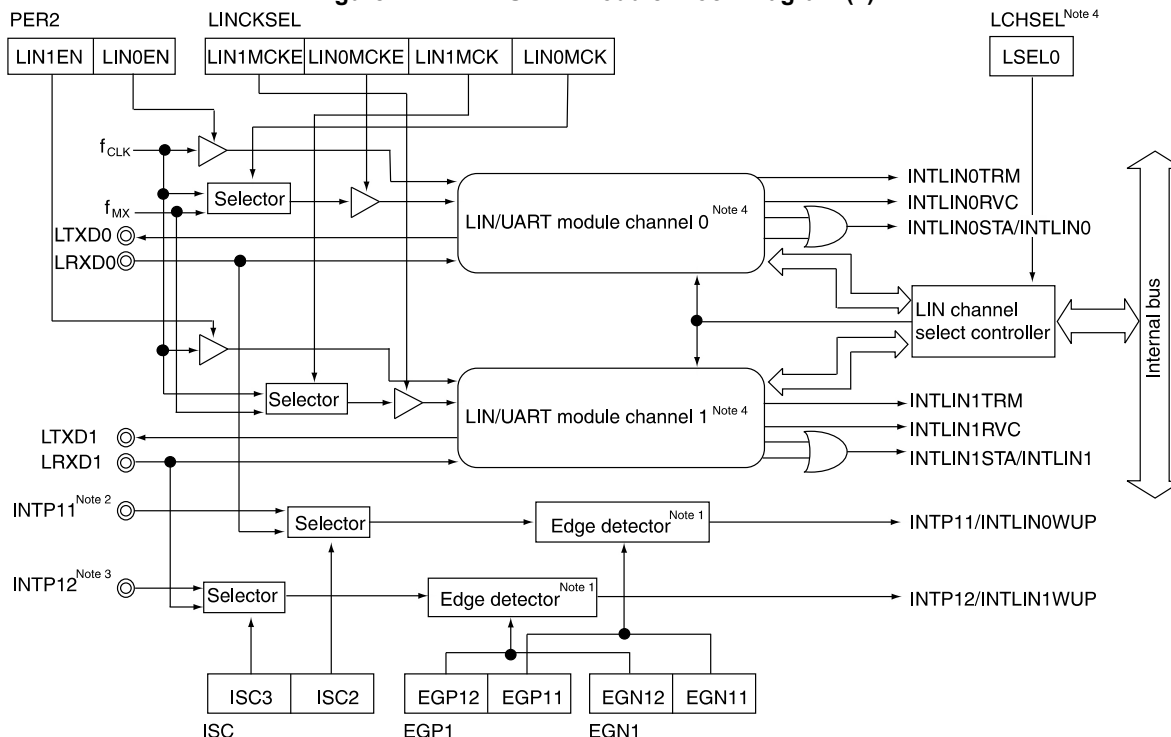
PER2

LINCKSEL

LCHSEL$^{\text{Note 4}}$

LIN1EN LIN0EN

LIN1MCKE LIN0MCKE LIN1MCK LIN0MCK

LSEL0

$f_{CLK}$

$f_{MX}$

Selector

LTXD0

LRXD0

LIN/UART module channel 0 $^{\text{Note 4}}$

INTLIN0TRM

INTLIN0RVC

INTLIN0STA/INTLIN0

LIN channel select controller

Internal bus

Selector

LIN/UART module channel 1 $^{\text{Note 4}}$

INTLIN1TRM

INTLIN1RVC

INTLIN1STA/INTLIN1

LTXD1

LRXD1

INTP11$^{\text{Note 2}}$

Selector

Edge detector$^{\text{Note 1}}$

INTP11/INTLIN0WUP

INTP12$^{\text{Note 3}}$

Selector

Edge detector$^{\text{Note 1}}$

INTP12/INTLIN1WUP

ISC3 ISC2

EGP12 EGP11

EGN12 EGN11

ISC

EGP1

EGN1